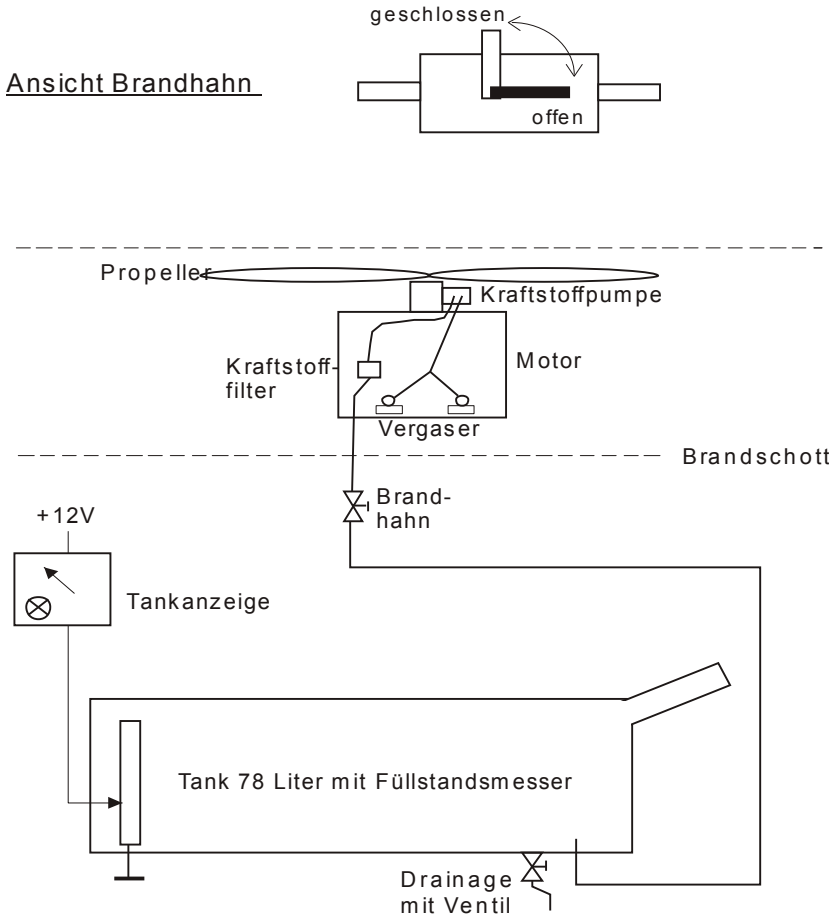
geschlossen

Ansicht Brandhahn

offen

Propeller

Kraftstoffpumpe

Kraftstofffilter

Motor

Vergaser

Brandschott

Brandhahn

+12V

Tankanzeige

Tank 78 Liter mit Füllstandsmesser

Drainage mit Ventil